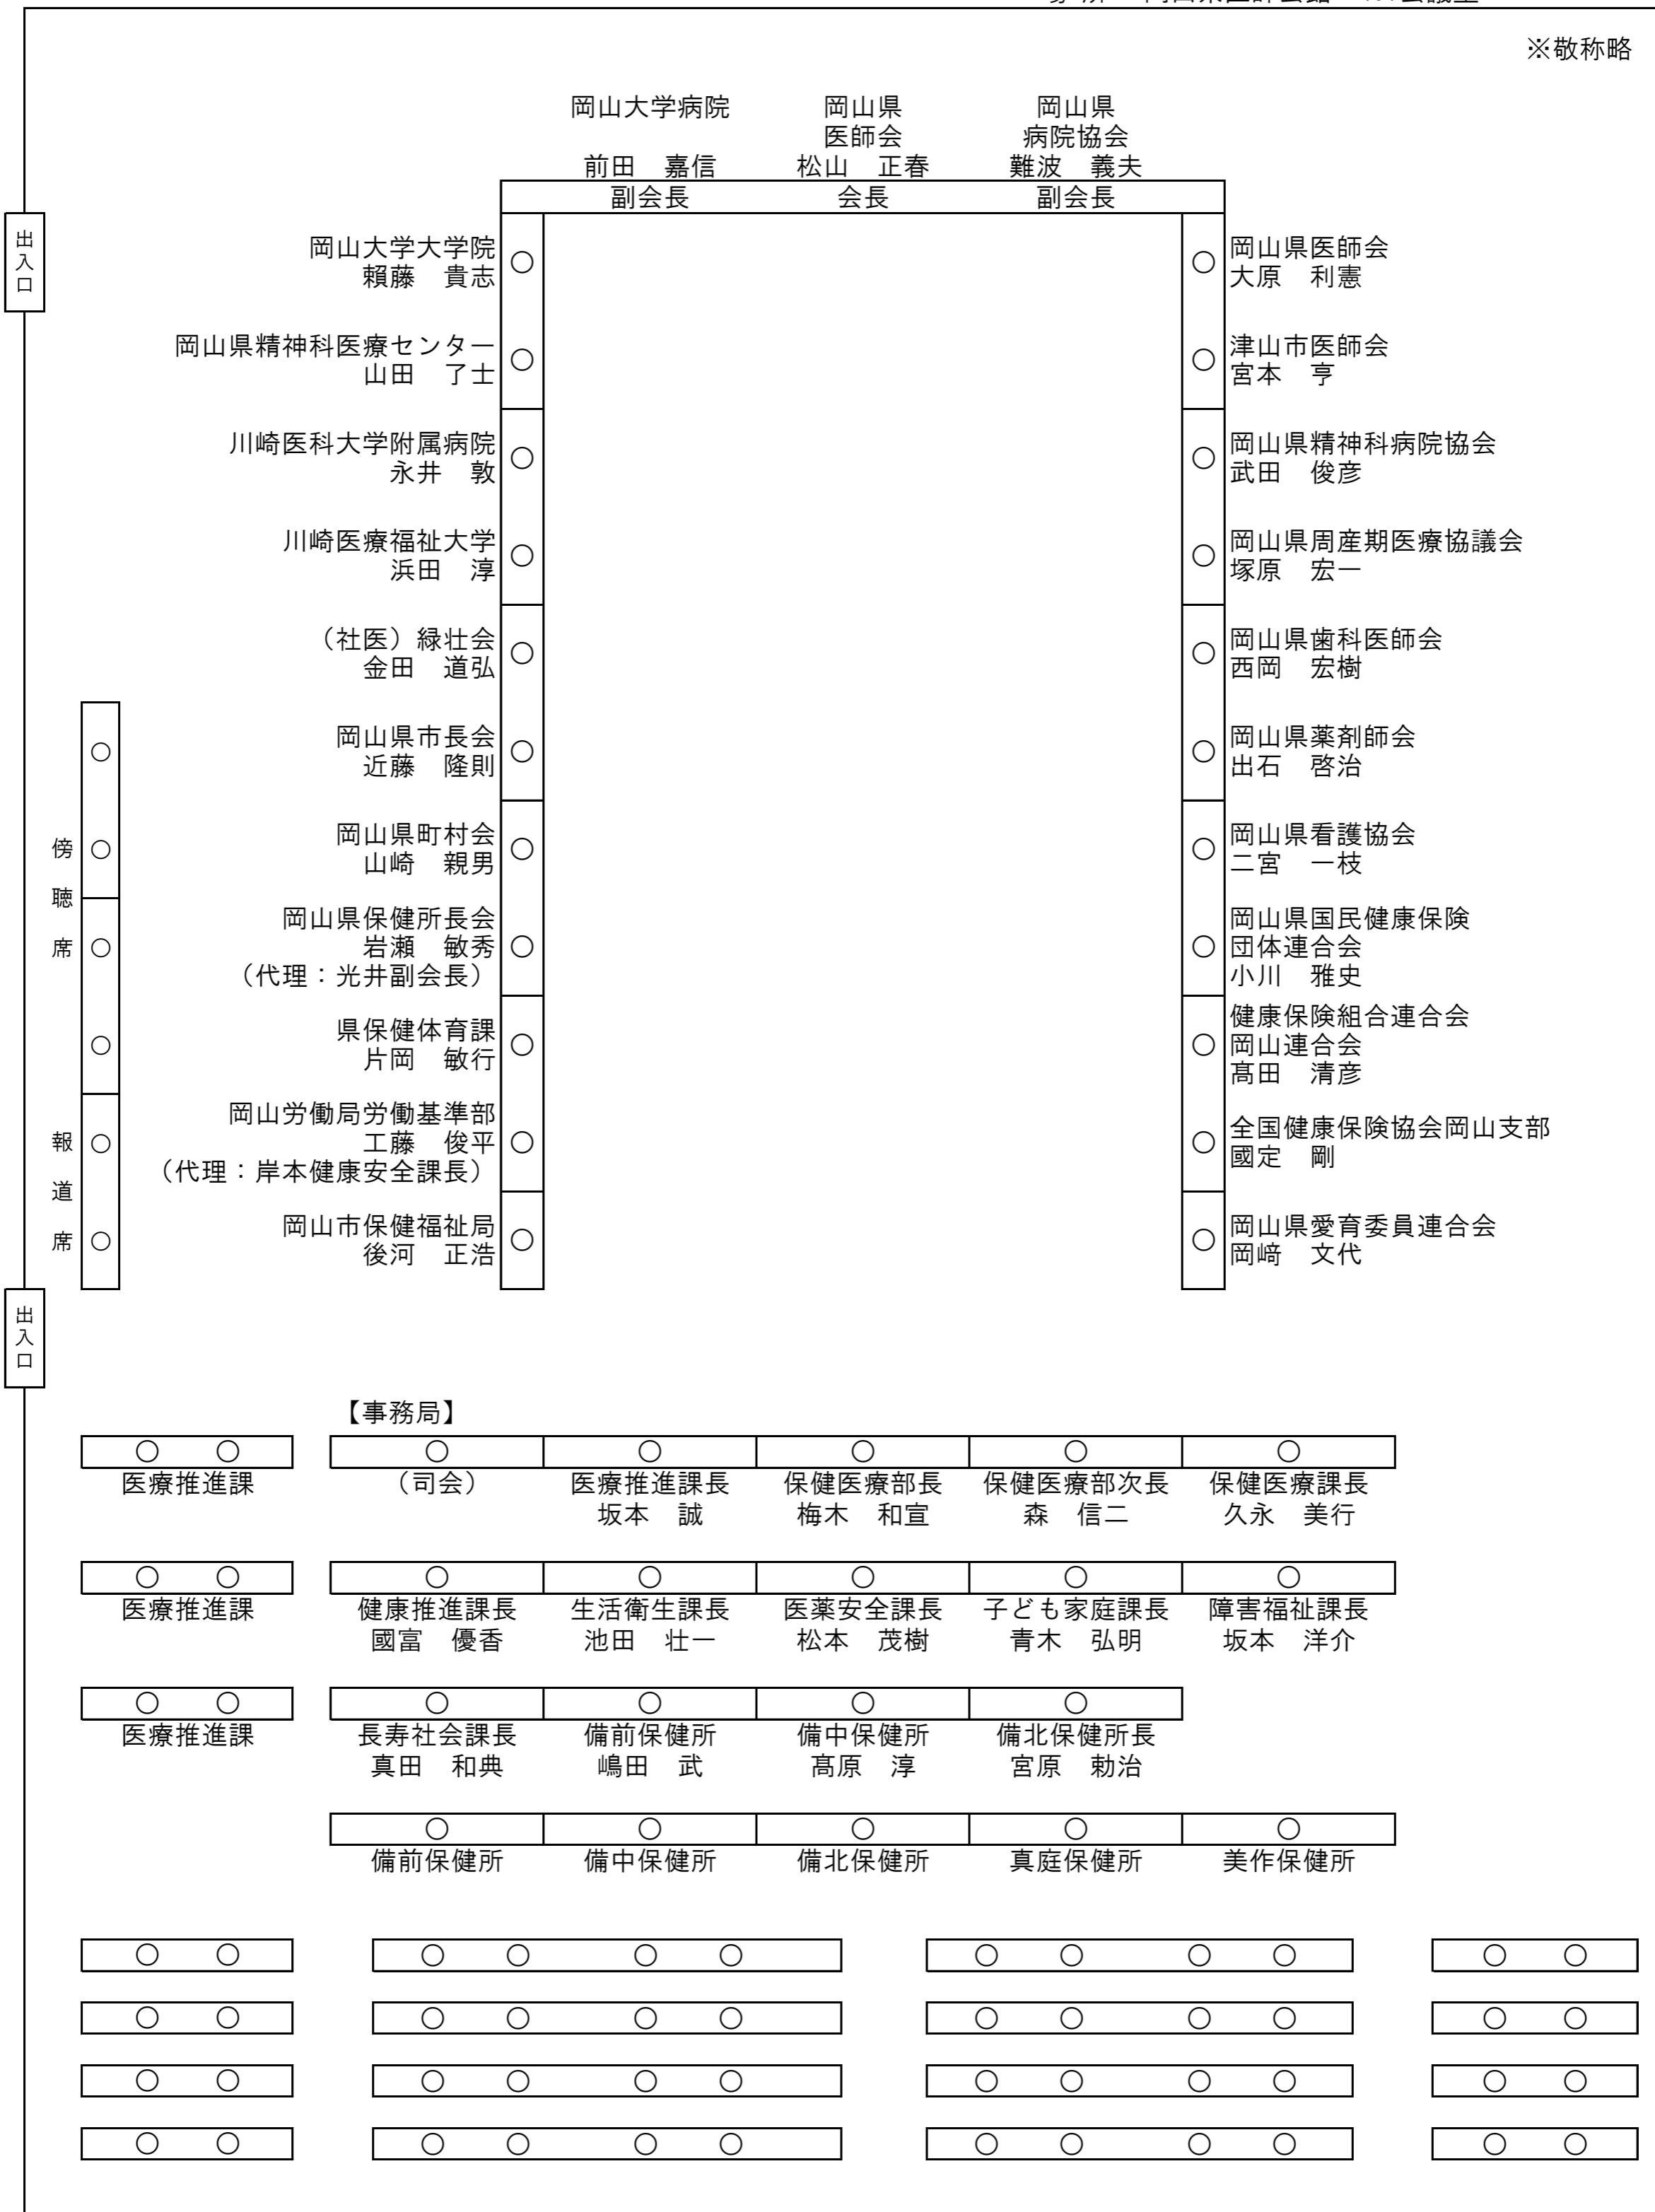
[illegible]

※敬称略

岡山大学病院
前田　嘉信
副会長

岡山県
医師会
松山　正春
会長

岡山県
病院協会
難波　義夫
副会長

出入口

岡山大学大学院
頼藤　貴志
○

岡山県精神科医療センター
山田　了士
○

川崎医科大学附属病院
永井　敦
○

川崎医療福祉大学
浜田　淳
○

（社医）緑壮会
金田　道弘
○

岡山県市長会
近藤　隆則
○

岡山県町村会
山崎　親男
○

岡山県保健所長会
岩瀬　敏秀
（代理：光井副会長）
○

県保健体育課
片岡　敏行
○

岡山労働局労働基準部
工藤　俊平
（代理：岸本健康安全課長）
○

岡山市保健福祉局
後河　正浩
○

○
岡山県医師会
大原　利憲

○
津山市医師会
宮本　亨

○
岡山県精神科病院協会
武田　俊彦

○
岡山県周産期医療協議会
塚原　宏一

○
岡山県歯科医師会
西岡　宏樹

○
岡山県薬剤師会
出石　啓治

○
岡山県看護協会
二宮　一枝

○
岡山県国民健康保険
団体連合会
小川　雅史

○
健康保険組合連合会
岡山連合会
髙田　清彦

○
全国健康保険協会岡山支部
國定　剛

○
岡山県愛育委員連合会
岡﨑　文代

傍聴席
○
○
○
○

報道席
○
○

出入口

【事務局】

| ○ | ○ | ○ | ○ | ○ |
|---|---|---|---|---|
| （司会） | 医療推進課長 坂本　誠 | 保健医療部長 梅木　和宣 | 保健医療部次長 森　信二 | 保健医療課長 久永　美行 |
| 健康推進課長 國富　優香 | 生活衛生課長 池田　壮一 | 医薬安全課長 松本　茂樹 | 子ども家庭課長 青木　弘明 | 障害福祉課長 坂本　洋介 |
| 長寿社会課長 真田　和典 | 備前保健所 嶋田　武 | 備中保健所 髙原　淳 | 備北保健所長 宮原　勅治 | |
| 備前保健所 | 備中保健所 | 備北保健所 | 真庭保健所 | 美作保健所 |

○　○
医療推進課

○　○
医療推進課

○　○
医療推進課

○ ○ ○ ○ ○ ○ ○ ○ ○ ○ ○ ○
○ ○ ○ ○ ○ ○ ○ ○ ○ ○ ○ ○
○ ○ ○ ○ ○ ○ ○ ○ ○ ○ ○ ○
○ ○ ○ ○ ○ ○ ○ ○ ○ ○ ○ ○